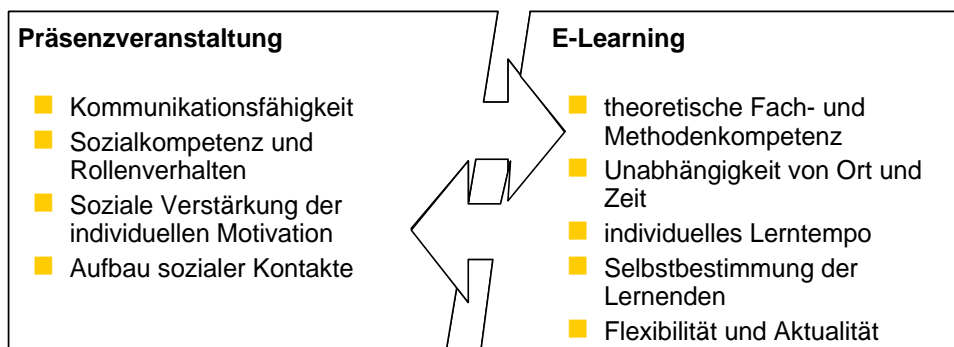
**Präsenzveranstaltung**

- Kommunikationsfähigkeit
- Sozialkompetenz und Rollenverhalten
- Soziale Verstärkung der individuellen Motivation
- Aufbau sozialer Kontakte

**E-Learning**

- theoretische Fach- und Methodenkompetenz
- Unabhängigkeit von Ort und Zeit
- individuelles Lerntempo
- Selbstbestimmung der Lernenden
- Flexibilität und Aktualität